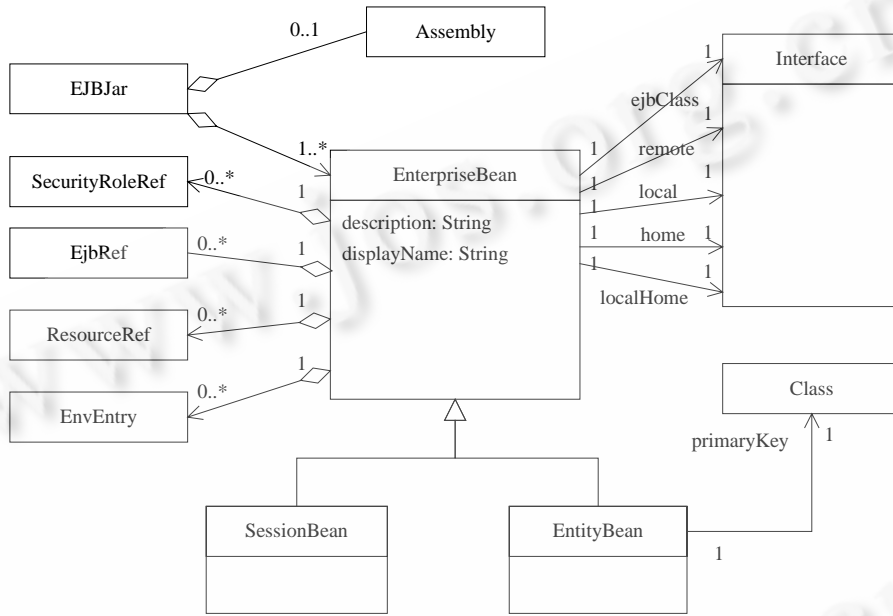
0..1
Assembly
EJBJar
1..*
EnterpriseBean
description: String
displayName: String
SecurityRoleRef
0..*
1
EjbRef
0..*
1
ResourceRef
0..*
1
EnvEntry
0..*
1
Interface
1
ejbClass
1
1
remote
1
1
local
1
1
home
1
1
1
localHome
1
Class
primaryKey
1
SessionBean
EntityBean
1